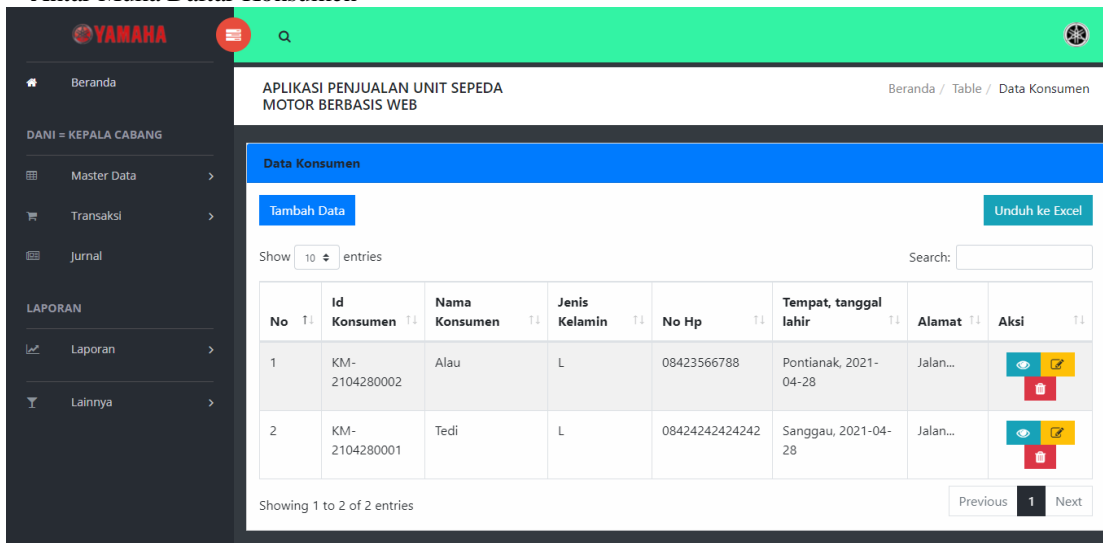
YAMAHA

Beranda

DANI = KEPALA CABANG

Master Data

Transaksi

Jurnal

LAPORAN

Laporan

Lainnya

APLIKASI PENJUALAN UNIT SEPEDA MOTOR BERBASIS WEB

Beranda / Table / Data Konsumen

Data Konsumen

Tambah Data

Unduh ke Excel

Show 10 entries

Search:

| No | Id Konsumen | Nama Konsumen | Jenis Kelamin | No Hp | Tempat, tanggal lahir | Alamat | Aksi |
|---|---|---|---|---|---|---|---|
| 1 | KM-2104280002 | Alau | L | 08423566788 | Pontianak, 2021-04-28 | Jalan... | |
| 2 | KM-2104280001 | Tedi | L | 08424242424242 | Sanggau, 2021-04-28 | Jalan... | |

Showing 1 to 2 of 2 entries

Previous 1 Next